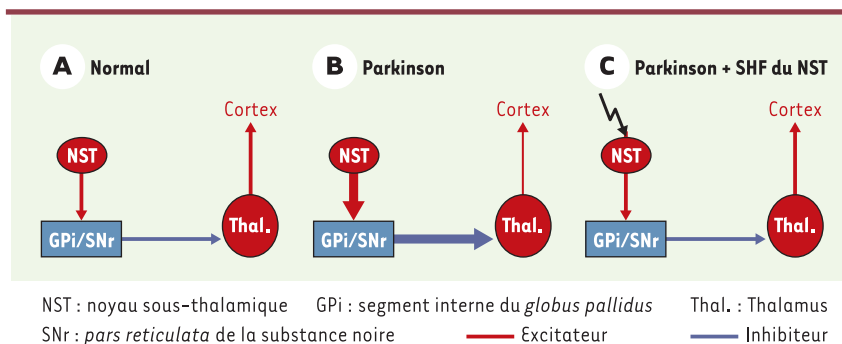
A Normal

Cortex

NST

GPi/SNr

Thal.

B Parkinson

Cortex

NST

GPi/SNr

Thal.

C Parkinson + SHF du NST

Cortex

NST

GPi/SNr

Thal.

NST : noyau sous-thalamique GPi : segment interne du *globus pallidus* Thal. : Thalamus

SNr : *pars reticulata* de la substance noire Excitateur Inhibiteur